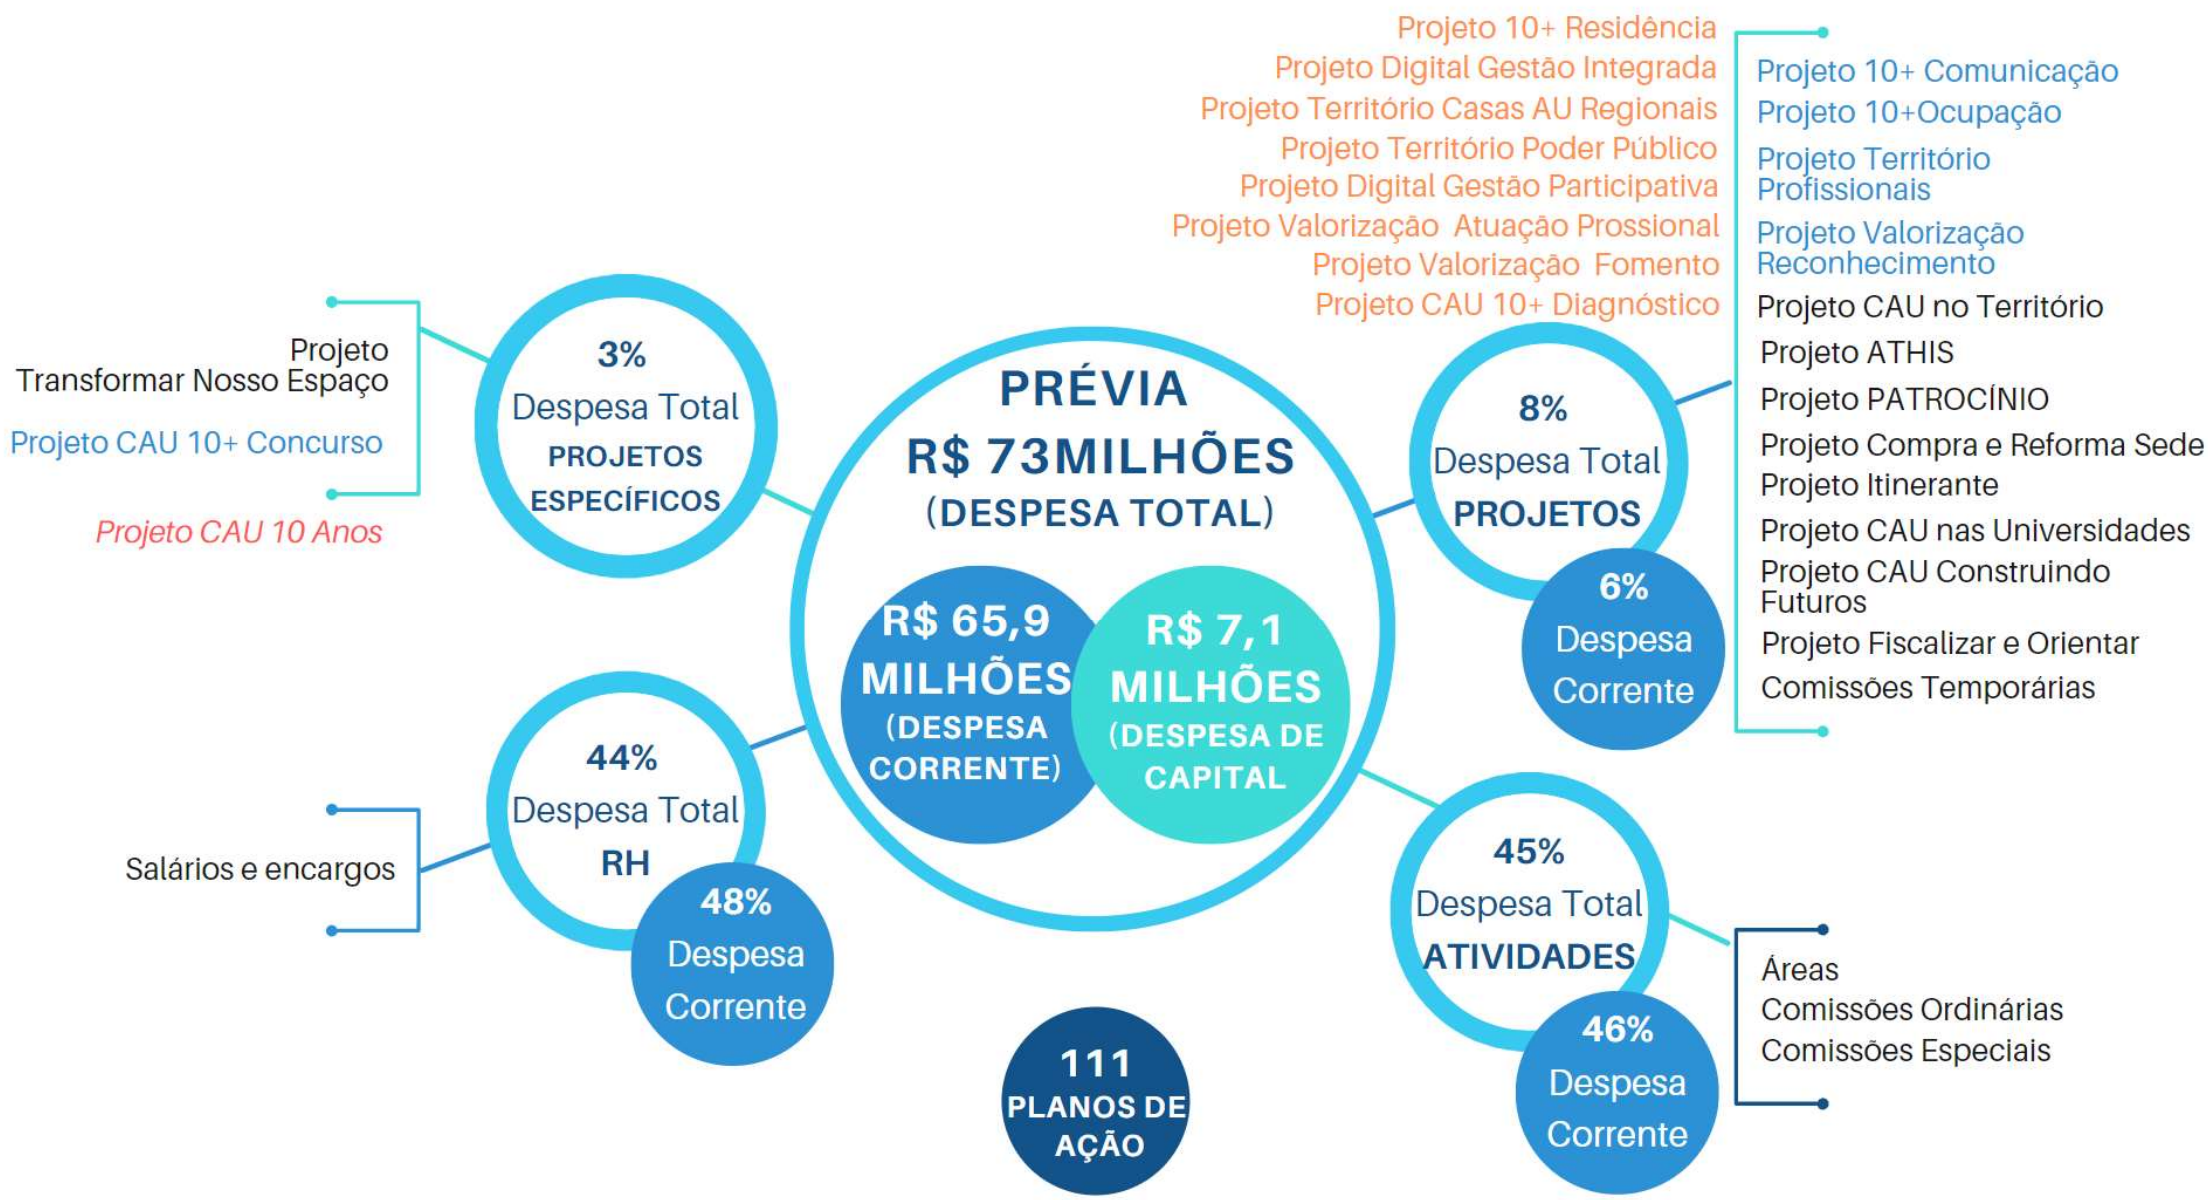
PRÉVIA
R$ 73MILHÕES
(DESPESA TOTAL)

R$ 65,9 MILHÕES (DESPESA CORRENTE)

R$ 7,1 MILHÕES (DESPESA DE CAPITAL)

3%
Despesa Total
PROJETOS ESPECÍFICOS

Projeto
Transformar Nosso Espaço
Projeto CAU 10+ Concurso
Projeto CAU 10 Anos

44%
Despesa Total
RH

48%
Despesa
Corrente

Salários e encargos

111
PLANOS DE AÇÃO

8%
Despesa Total
PROJETOS

6%
Despesa
Corrente

Projeto 10+ Residência
Projeto Digital Gestão Integrada
Projeto Território Casas AU Regionais
Projeto Território Poder Público
Projeto Digital Gestão Participativa
Projeto Valorização Atuação Prossional
Projeto Valorização Fomento
Projeto CAU 10+ Diagnóstico

Projeto 10+ Comunicação
Projeto 10+Ocupação
Projeto Território Profissionais
Projeto Valorização Reconhecimento
Projeto CAU no Território
Projeto ATHIS
Projeto PATROCÍNIO
Projeto Compra e Reforma Sede
Projeto Itinerante
Projeto CAU nas Universidades
Projeto CAU Construindo Futuros
Projeto Fiscalizar e Orientar
Comissões Temporárias

45%
Despesa Total
ATIVIDADES

46%
Despesa
Corrente

Áreas
Comissões Ordinárias
Comissões Especiais